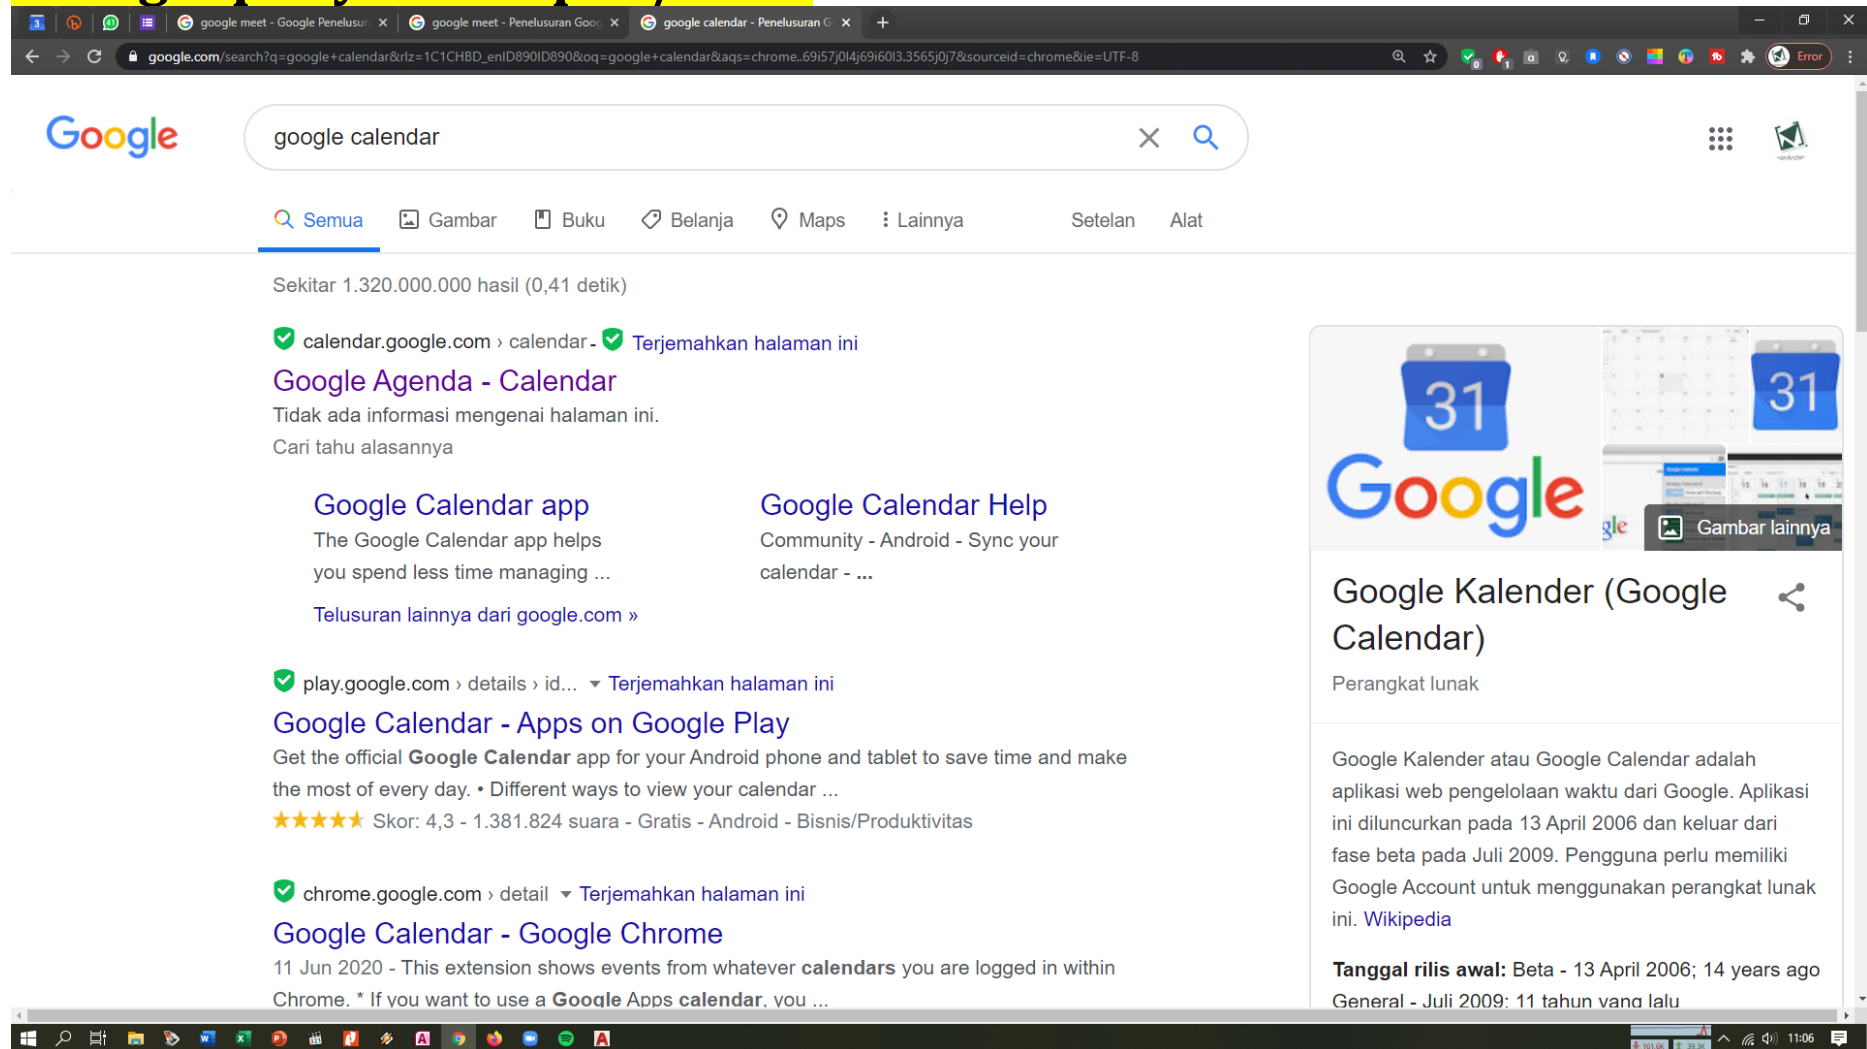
google meet - Google Penelusur ×
google meet - Penelusuran Goo ×
google calendar - Penelusuran G ×
+

google.com/search?q=google+calendar&rlz=1C1CHBD_enID890ID890&oq=google+calendar&aqs=chrome..69i57j0l4j69i60l3.3565j0j7&sourceid=chrome&ie=UTF-8

Error

Google

google calendar

Semua Gambar Buku Belanja Maps Lainnya Setelan Alat

Sekitar 1.320.000.000 hasil (0,41 detik)

calendar.google.com › calendar Terjemahkan halaman ini
Google Agenda - Calendar
Tidak ada informasi mengenai halaman ini.
Cari tahu alasannya

Google Calendar app
The Google Calendar app helps you spend less time managing ...

Google Calendar Help
Community - Android - Sync your calendar - ...

Telusuran lainnya dari google.com »

play.google.com › details › id... Terjemahkan halaman ini
Google Calendar - Apps on Google Play
Get the official Google Calendar app for your Android phone and tablet to save time and make the most of every day. • Different ways to view your calendar ...
Skor: 4,3 - 1.381.824 suara - Gratis - Android - Bisnis/Produktivitas

chrome.google.com › detail Terjemahkan halaman ini
Google Calendar - Google Chrome
11 Jun 2020 - This extension shows events from whatever calendars you are logged in within Chrome. * If you want to use a Google Apps calendar, you ...

31
Google
31
Gambar lainnya

Google Kalender (Google Calendar)
Perangkat lunak

Google Kalender atau Google Calendar adalah aplikasi web pengelolaan waktu dari Google. Aplikasi ini diluncurkan pada 13 April 2006 dan keluar dari fase beta pada Juli 2009. Pengguna perlu memiliki Google Account untuk menggunakan perangkat lunak ini. Wikipedia

Tanggal rilis awal: Beta - 13 April 2006; 14 years ago General - Juli 2009; 11 tahun yang lalu

11:06